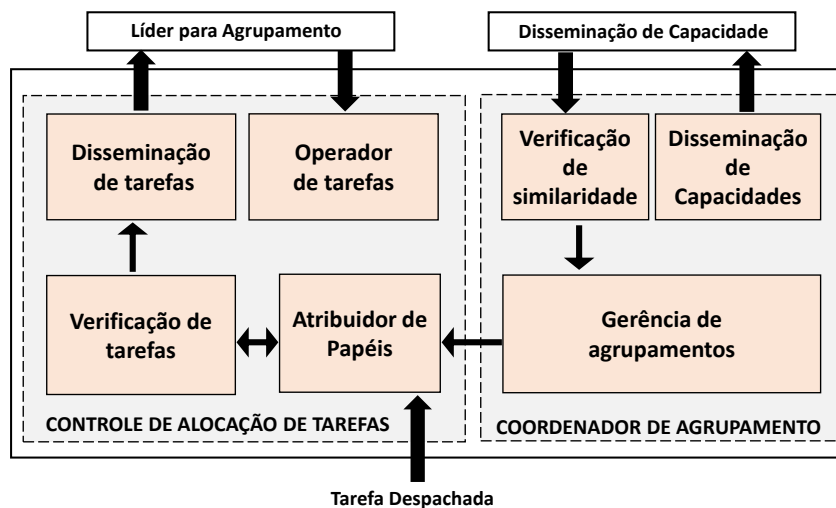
Líder para Agrupamento

Disseminação de Capacidade

Disseminação de tarefas

Operador de tarefas

Verificação de similaridade

Disseminação de Capacidades

Verificação de tarefas

Atribuidor de Papéis

Gerência de agrupamentos

CONTROLE DE ALOCAÇÃO DE TAREFAS

COORDENADOR DE AGRUPAMENTO

Tarefa Despachada